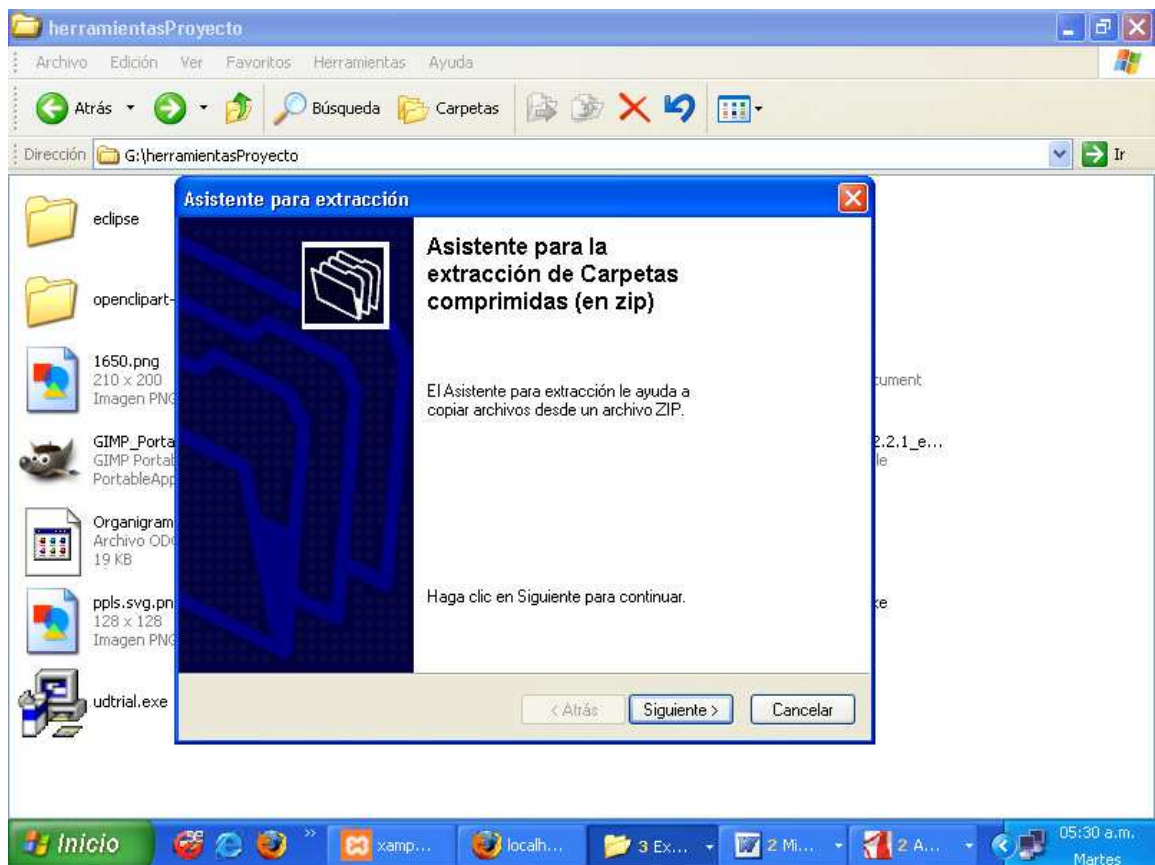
herramientasProyecto

Archivo Edición Ver Favoritos Herramientas Ayuda

Atrás Búsqueda Carpetas

Dirección G:\herramientasProyecto Ir

eclipse

openclipart-

1650.png
210 x 200
Imagen PNG

GIMP_Porta
GIMP Portab
PortableApp

Organigram
Archivo ODC
19 KB

ppls.svg.pn
128 x 128
Imagen PNG

udtrial.exe

cument

2.2.1_e...
le

xe

Asistente para extracción

Asistente para la extracción de Carpetas comprimidas (en zip)

El Asistente para extracción le ayuda a copiar archivos desde un archivo ZIP.

Haga clic en Siguiente para continuar.

< Atrás Siguiente > Cancelar

Inicio xamp... localh... 3 Ex... 2 Mi... 2 A... 05:30 a.m. Martes